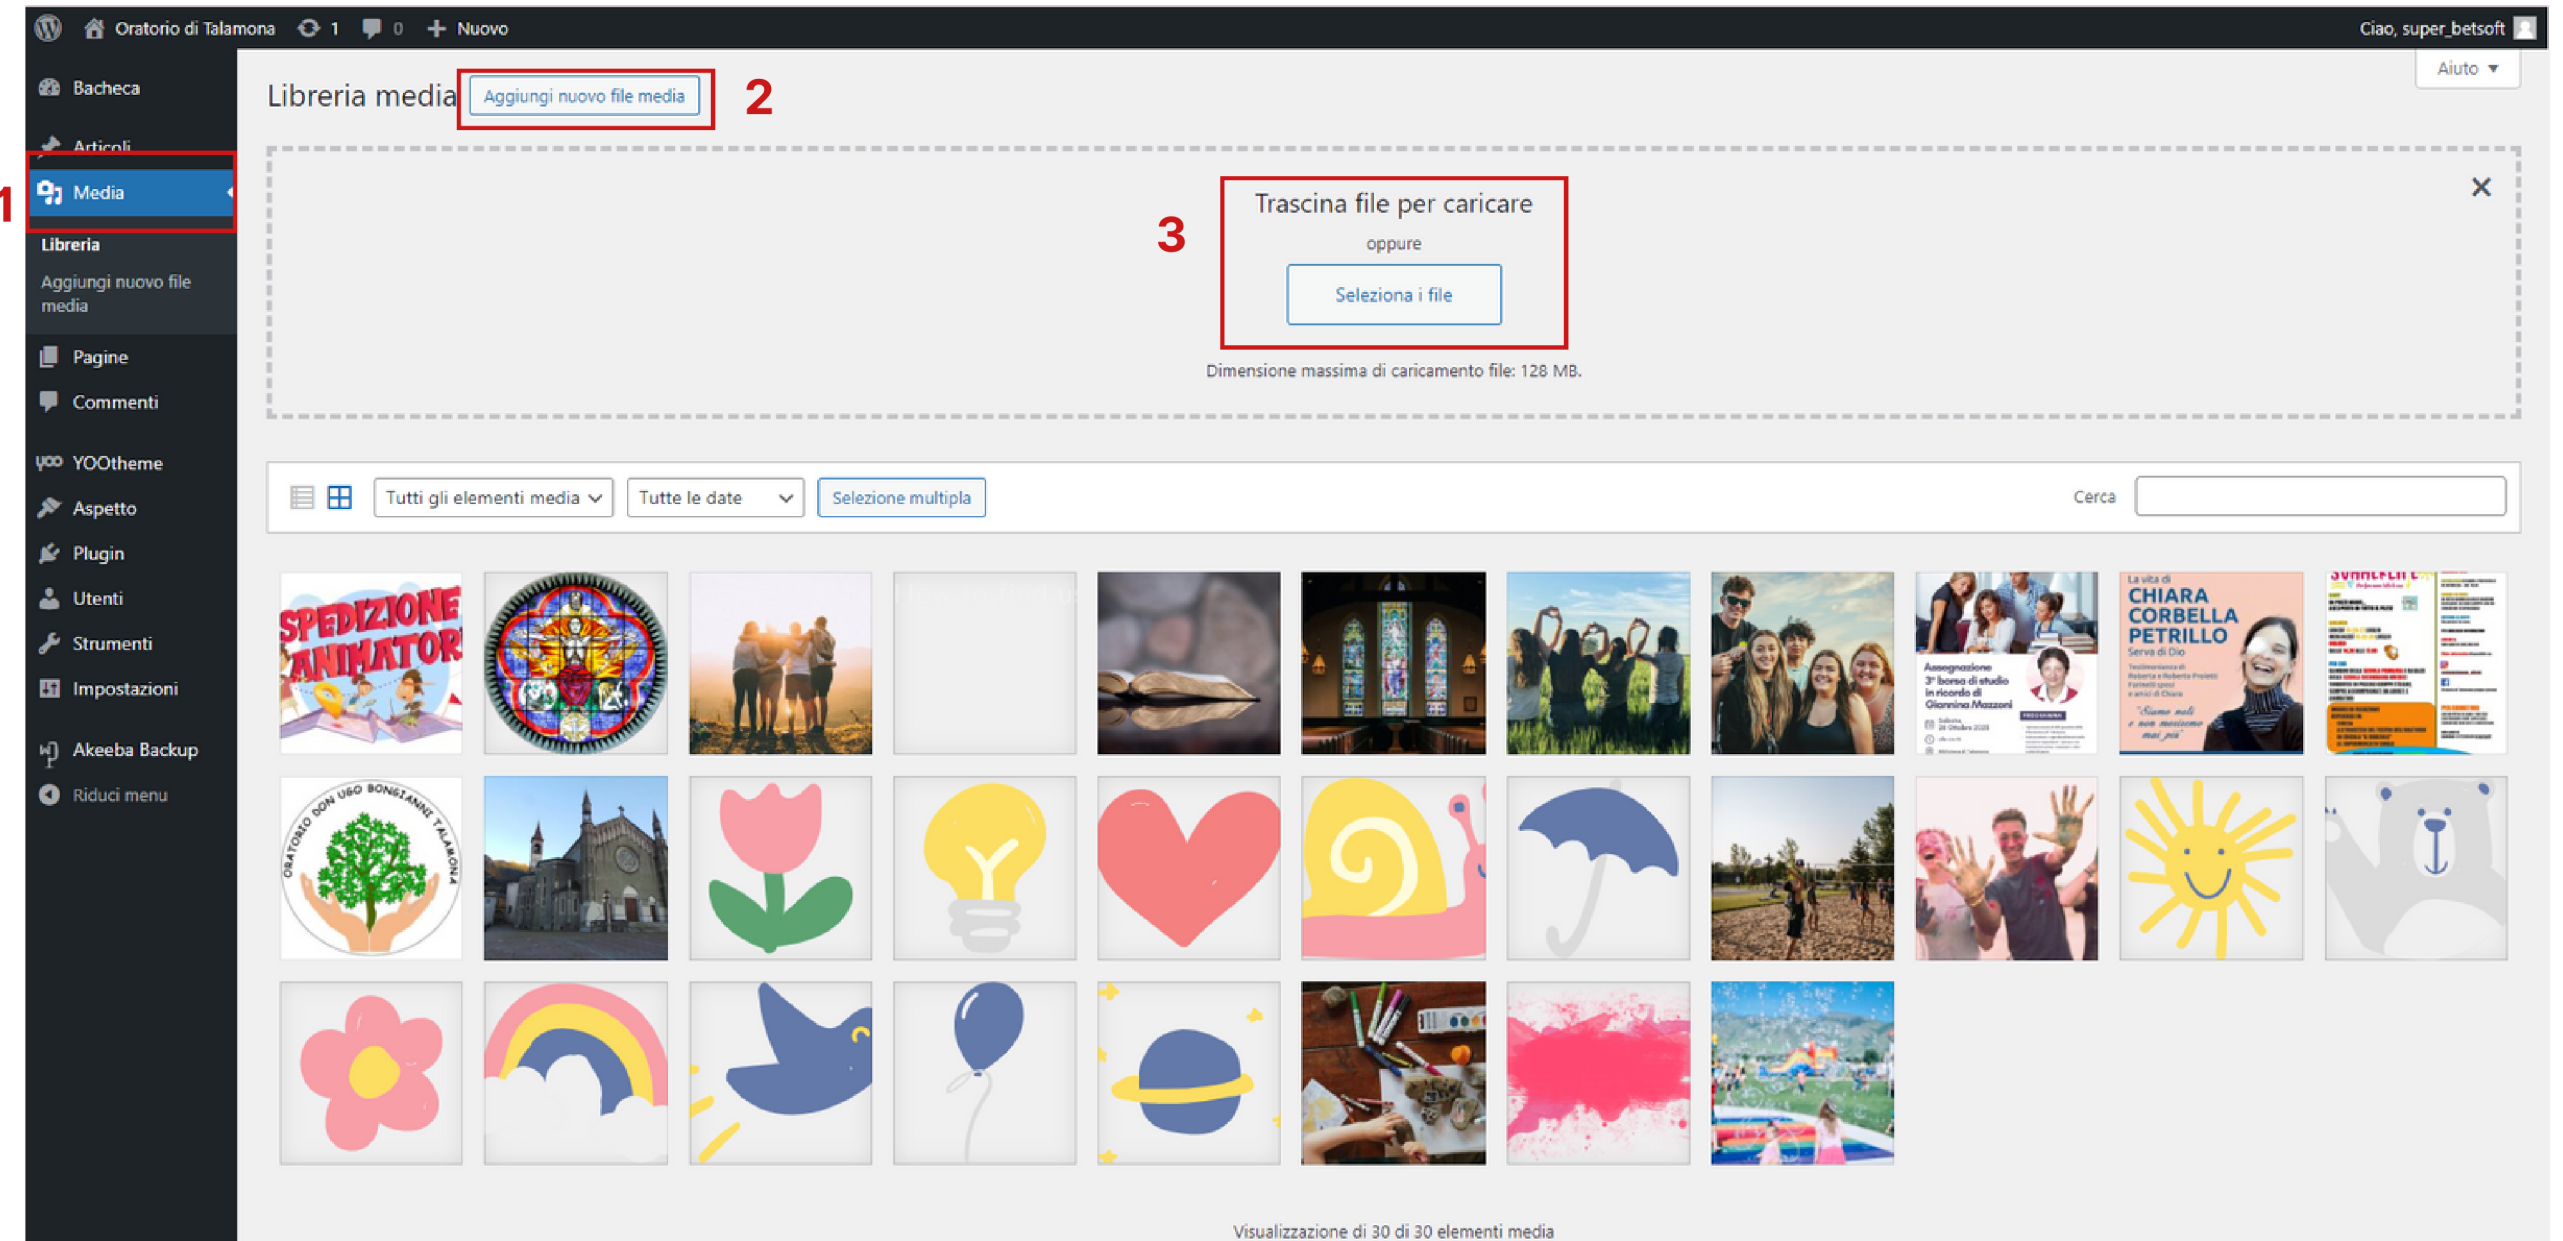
Oratorio di Talamona 1 0 Nuovo Ciao, super_betsoft

Aiuto ▾

Bacheca
Articoli
1
Media
Libreria
Aggiungi nuovo file media
Pagine
Commenti
YOOtheme
Aspetto
Plugin
Utenti
Strumenti
Impostazioni
Akeeba Backup
Riduci menu

Libreria media Aggiungi nuovo file media 2

3
Trascina file per caricare
oppure
Seleziona i file
Dimensione massima di caricamento file: 128 MB.

Tutti gli elementi media Tutte le date Selezione multipla Cerca

SPEDIZIONE ANIMATORI

CHIARA CORBELLA PETRILLO
Serva di Dio

ORATORIO DON UGO BONGIANNI TALAMONA

Visualizzazione di 30 di 30 elementi media